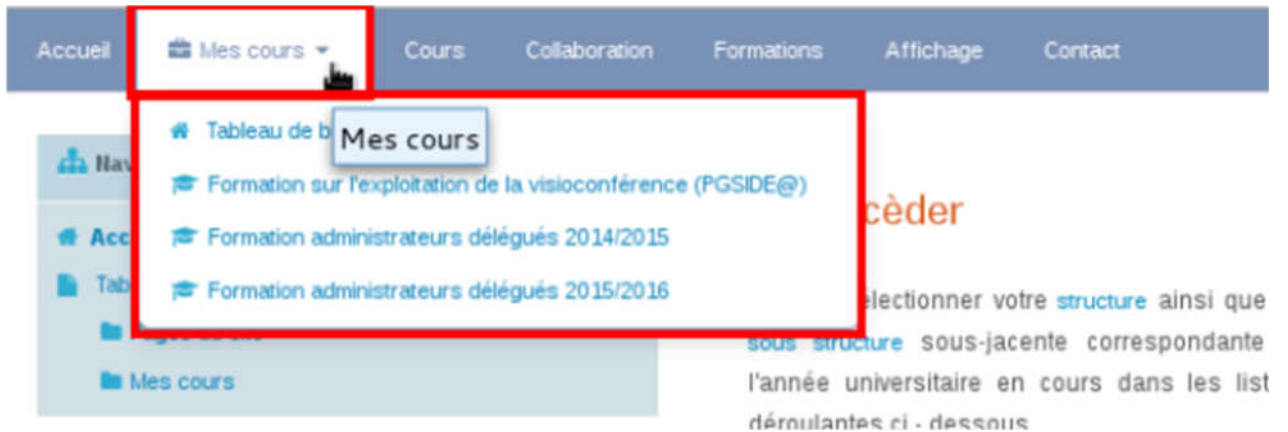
Accueil Mes cours Cours Collaboration Formations Affichage Contact

Tableau de b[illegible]
Mes cours
Formation sur l'exploitation de la visioconférence (PGSIDE@)
Formation administrateurs délégués 2014/2015
Formation administrateurs délégués 2015/2016

Nav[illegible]
Acc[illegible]
Tab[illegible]
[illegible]
Mes cours

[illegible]cèder

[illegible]électionner votre structure ainsi que sous structure sous-jacente correspondante l'année universitaire en cours dans les list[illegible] déroulantes ci - dessous